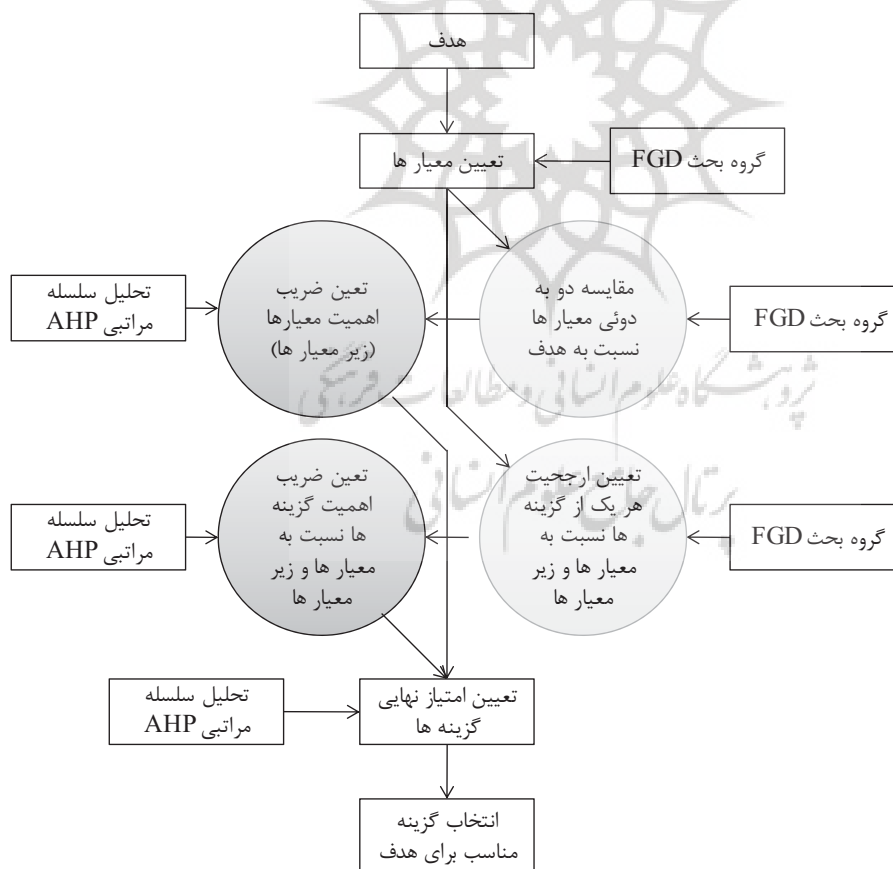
هدف

تعیین معیار ها

گروه بحث FGD

تحلیل سلسله مراتبی AHP

تعین ضریب اهمیت معیارها (زیر معیار ها)

مقایسه دو به دوئی معیار ها نسبت به هدف

گروه بحث FGD

پژوهشگاه علوم انسانی و مطالعات فرهنگی

تحلیل سلسله مراتبی AHP

تعین ضریب اهمیت گزینه ها نسبت به معیار ها و زیر معیار ها

تعیین ارجحیت هر یک از گزینه ها نسبت به معیار ها و زیر معیار ها

گروه بحث FGD

پرتال جامع علوم انسانی

تحلیل سلسله مراتبی AHP

تعیین امتیاز نهایی گزینه ها

انتخاب گزینه مناسب برای هدف